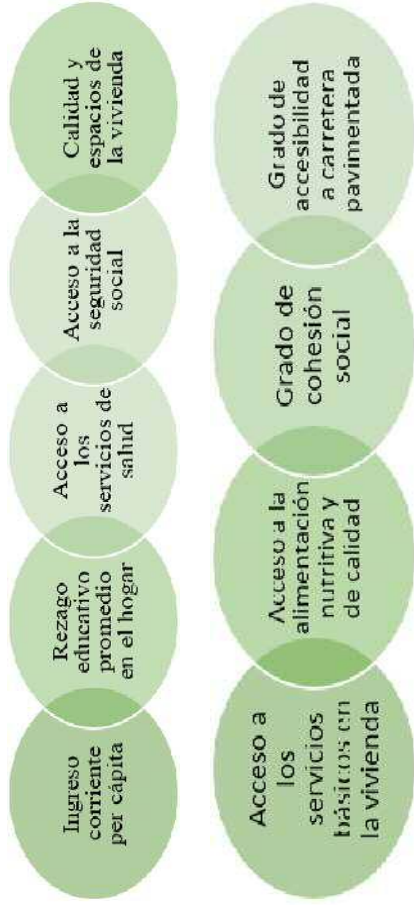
Ingreso corriente per cápita

Rezago educativo promedio en el hogar

Acceso a los servicios de salud

Acceso a la seguridad social

Calidad y espacios de la vivienda

Acceso a los servicios básicos en la vivienda

Acceso a la alimentación nutritiva y de calidad

Grado de cohesión social

Grado de accesibilidad a carretera pavimentada